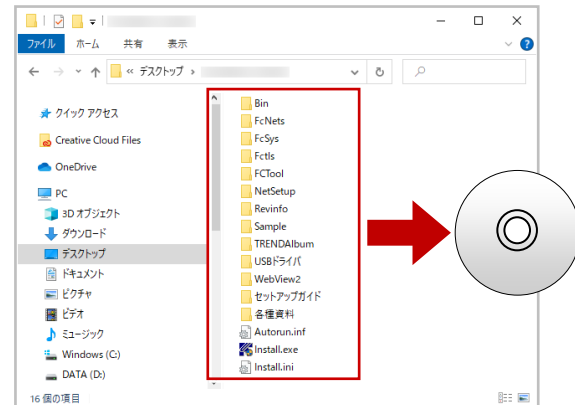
ファイル ホーム 共有 表示

« デスクトップ ›

クイック アクセス
Creative Cloud Files
OneDrive
PC
3D オブジェクト
ダウンロード
デスクトップ
ドキュメント
ピクチャ
ビデオ
ミュージック
Windows (C:)
DATA (D:)

Bin
FcNets
FcSys
Fctls
FCTool
NetSetup
Revinfo
Sample
TRENDAlbum
USBドライバ
WebView2
セットアップガイド
各種資料
Autorun.inf
Install.exe
Install.ini

16 個の項目